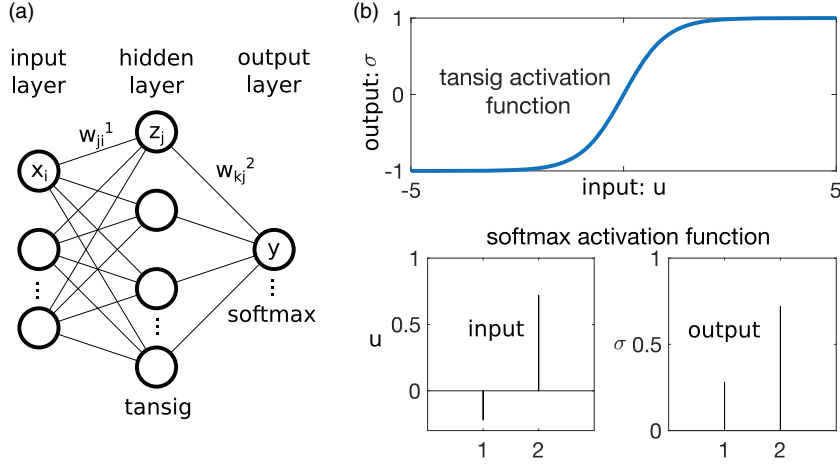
(a)

input layer

hidden layer

output layer

$w_{ji}^1$

$z_j$

$x_i$

$w_{kj}^2$

y

⋮

⋮

⋮

softmax

tansig

(b)

1

0

-1

-5

5

output: $\sigma$

tansig activation function

input: u

softmax activation function

1

0.5

0

u

input

1

2

1

$\sigma$ 0.5

0

output

1

2